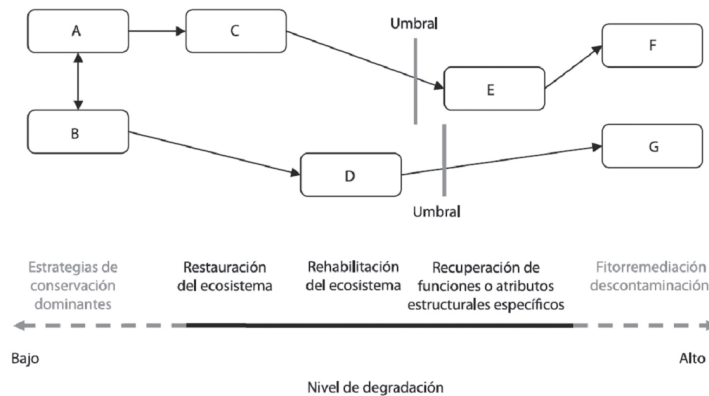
A

C

Umbral

F

E

B

D

G

Umbral

Estrategias de conservación dominantes

Restauración del ecosistema

Rehabilitación del ecosistema

Recuperación de funciones o atributos estructurales específicos

Fitorremediación descontaminación

Bajo

Alto

Nivel de degradación